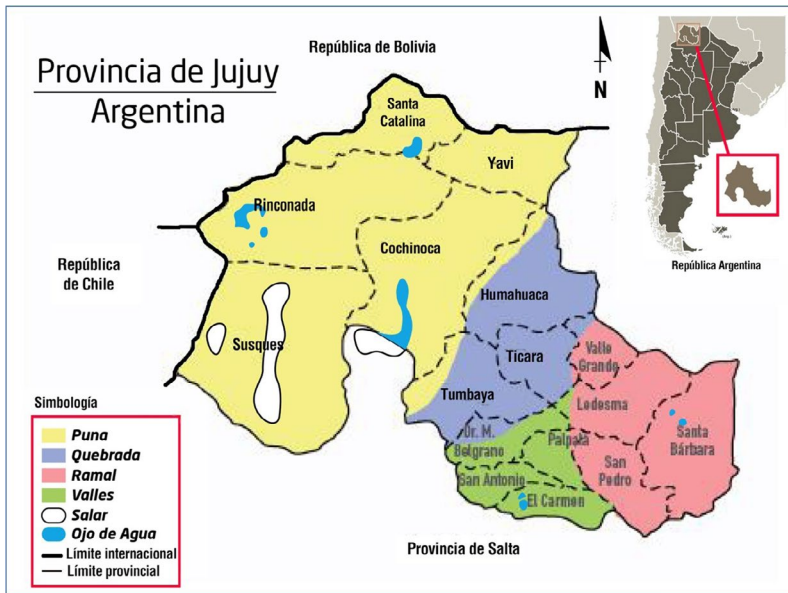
Provincia de Jujuy
Argentina

República de Bolivia

N

República Argentina

República de Chile

Santa Catalina

Yavi

Rinconada

Cochinoca

Humahuaca

Susques

Ticara

Valle Grande

Tumbaya

Ledesma

Dr. M. Belgrano

Palpalá

Santa Bárbara

San Pedro

San Antonio

El Carmen

Provincia de Salta

Simbología
Puna
Quebrada
Ramal
Valles
Salar
Ojo de Agua
Límite internacional
Límite provincial